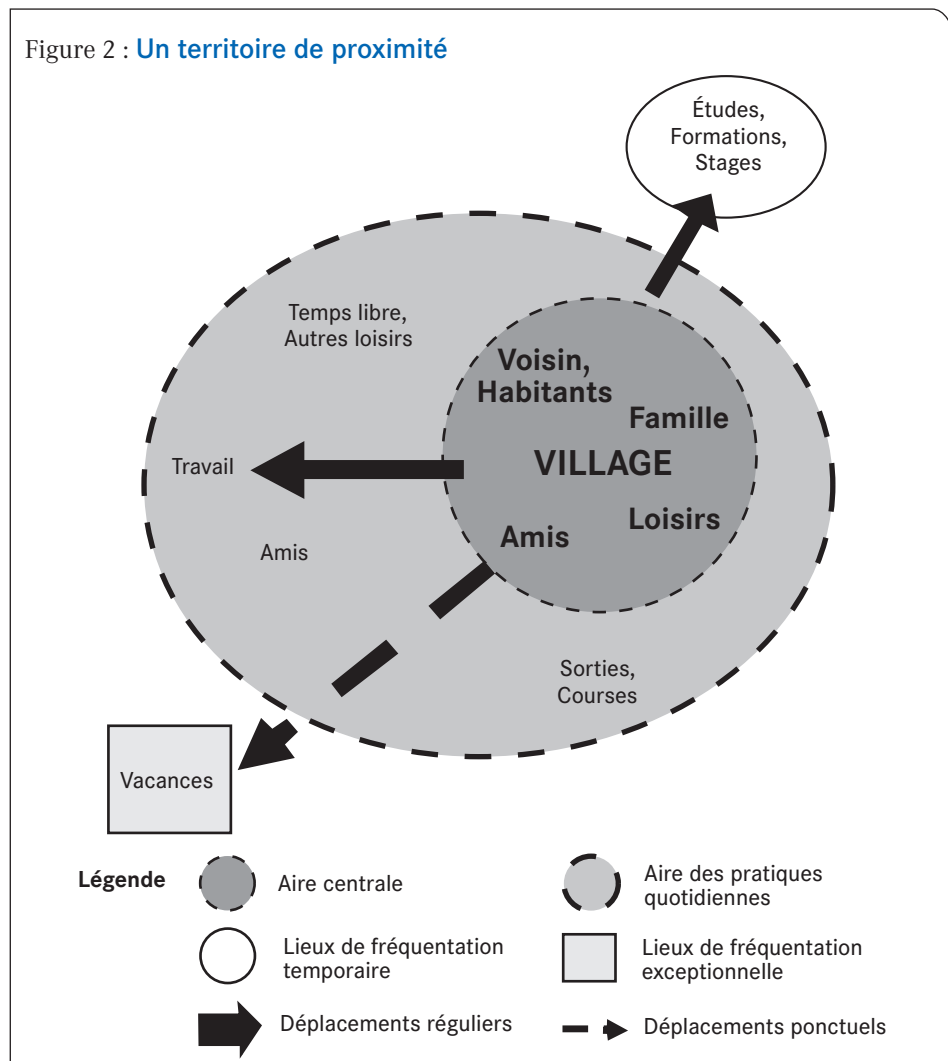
Figure 2 : Un territoire de proximité

Études, Formations, Stages

Temps libre, Autres loisirs

Voisin, Habitants

Famille

VILLAGE

Travail

Amis

Loisirs

Amis

Sorties, Courses

Vacances

Légende

Aire centrale

Aire des pratiques quotidiennes

Lieux de fréquentation temporaire

Lieux de fréquentation exceptionnelle

Déplacements réguliers

Déplacements ponctuels